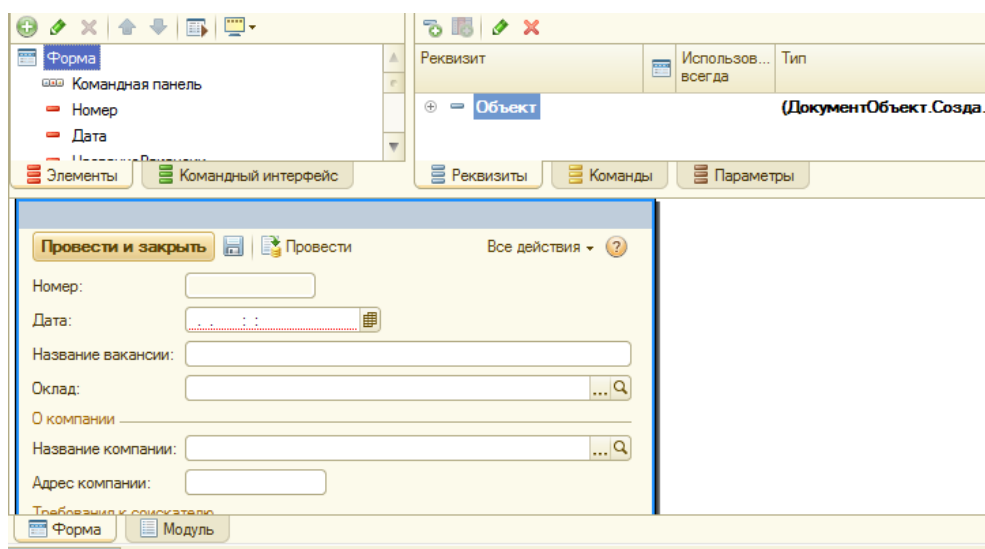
Форма
Командная панель
Номер
Дата
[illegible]
Элементы
Командный интерфейс

Реквизит
Использов... всегда
Тип
Объект
(ДокументОбъект.Созда.
Реквизиты
Команды
Параметры

Провести и закрыть
Провести
Все действия
?
Номер:
Дата:
. . : :
Название вакансии:
Оклад:
...
О компании
Название компании:
...
Адрес компании:
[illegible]
Форма
Модуль